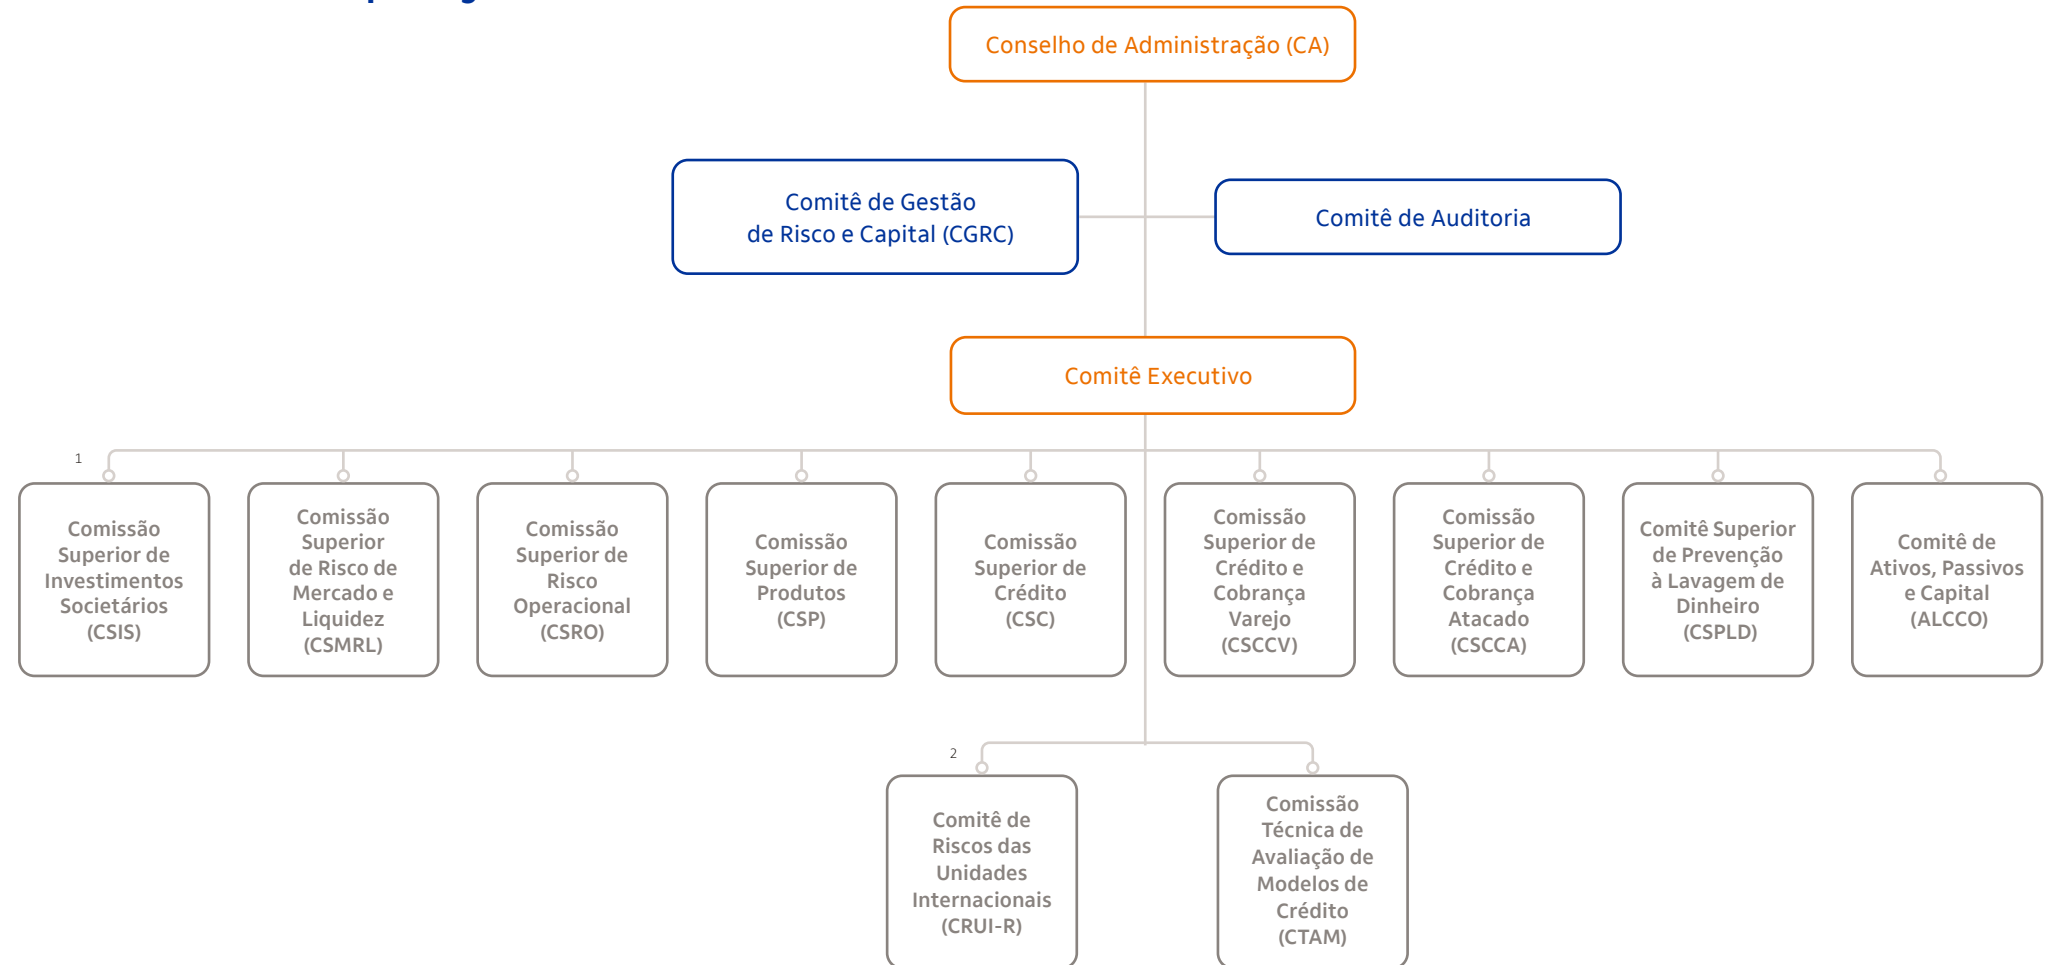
Conselho de Administração (CA)

Comitê de Gestão de Risco e Capital (CGRC)

Comitê de Auditoria

Comitê Executivo

1

Comissão Superior de Investimentos Societários (CSIS)

Comissão Superior de Risco de Mercado e Liquidez (CSMRL)

Comissão Superior de Risco Operacional (CSRO)

Comissão Superior de Produtos (CSP)

Comissão Superior de Crédito (CSC)

Comissão Superior de Crédito e Cobrança Varejo (CSCCV)

Comissão Superior de Crédito e Cobrança Atacado (CSCCA)

Comitê Superior de Prevenção à Lavagem de Dinheiro (CSPLD)

Comitê de Ativos, Passivos e Capital (ALCCO)

2

Comitê de Riscos das Unidades Internacionais (CRUI-R)

Comissão Técnica de Avaliação de Modelos de Crédito (CTAM)